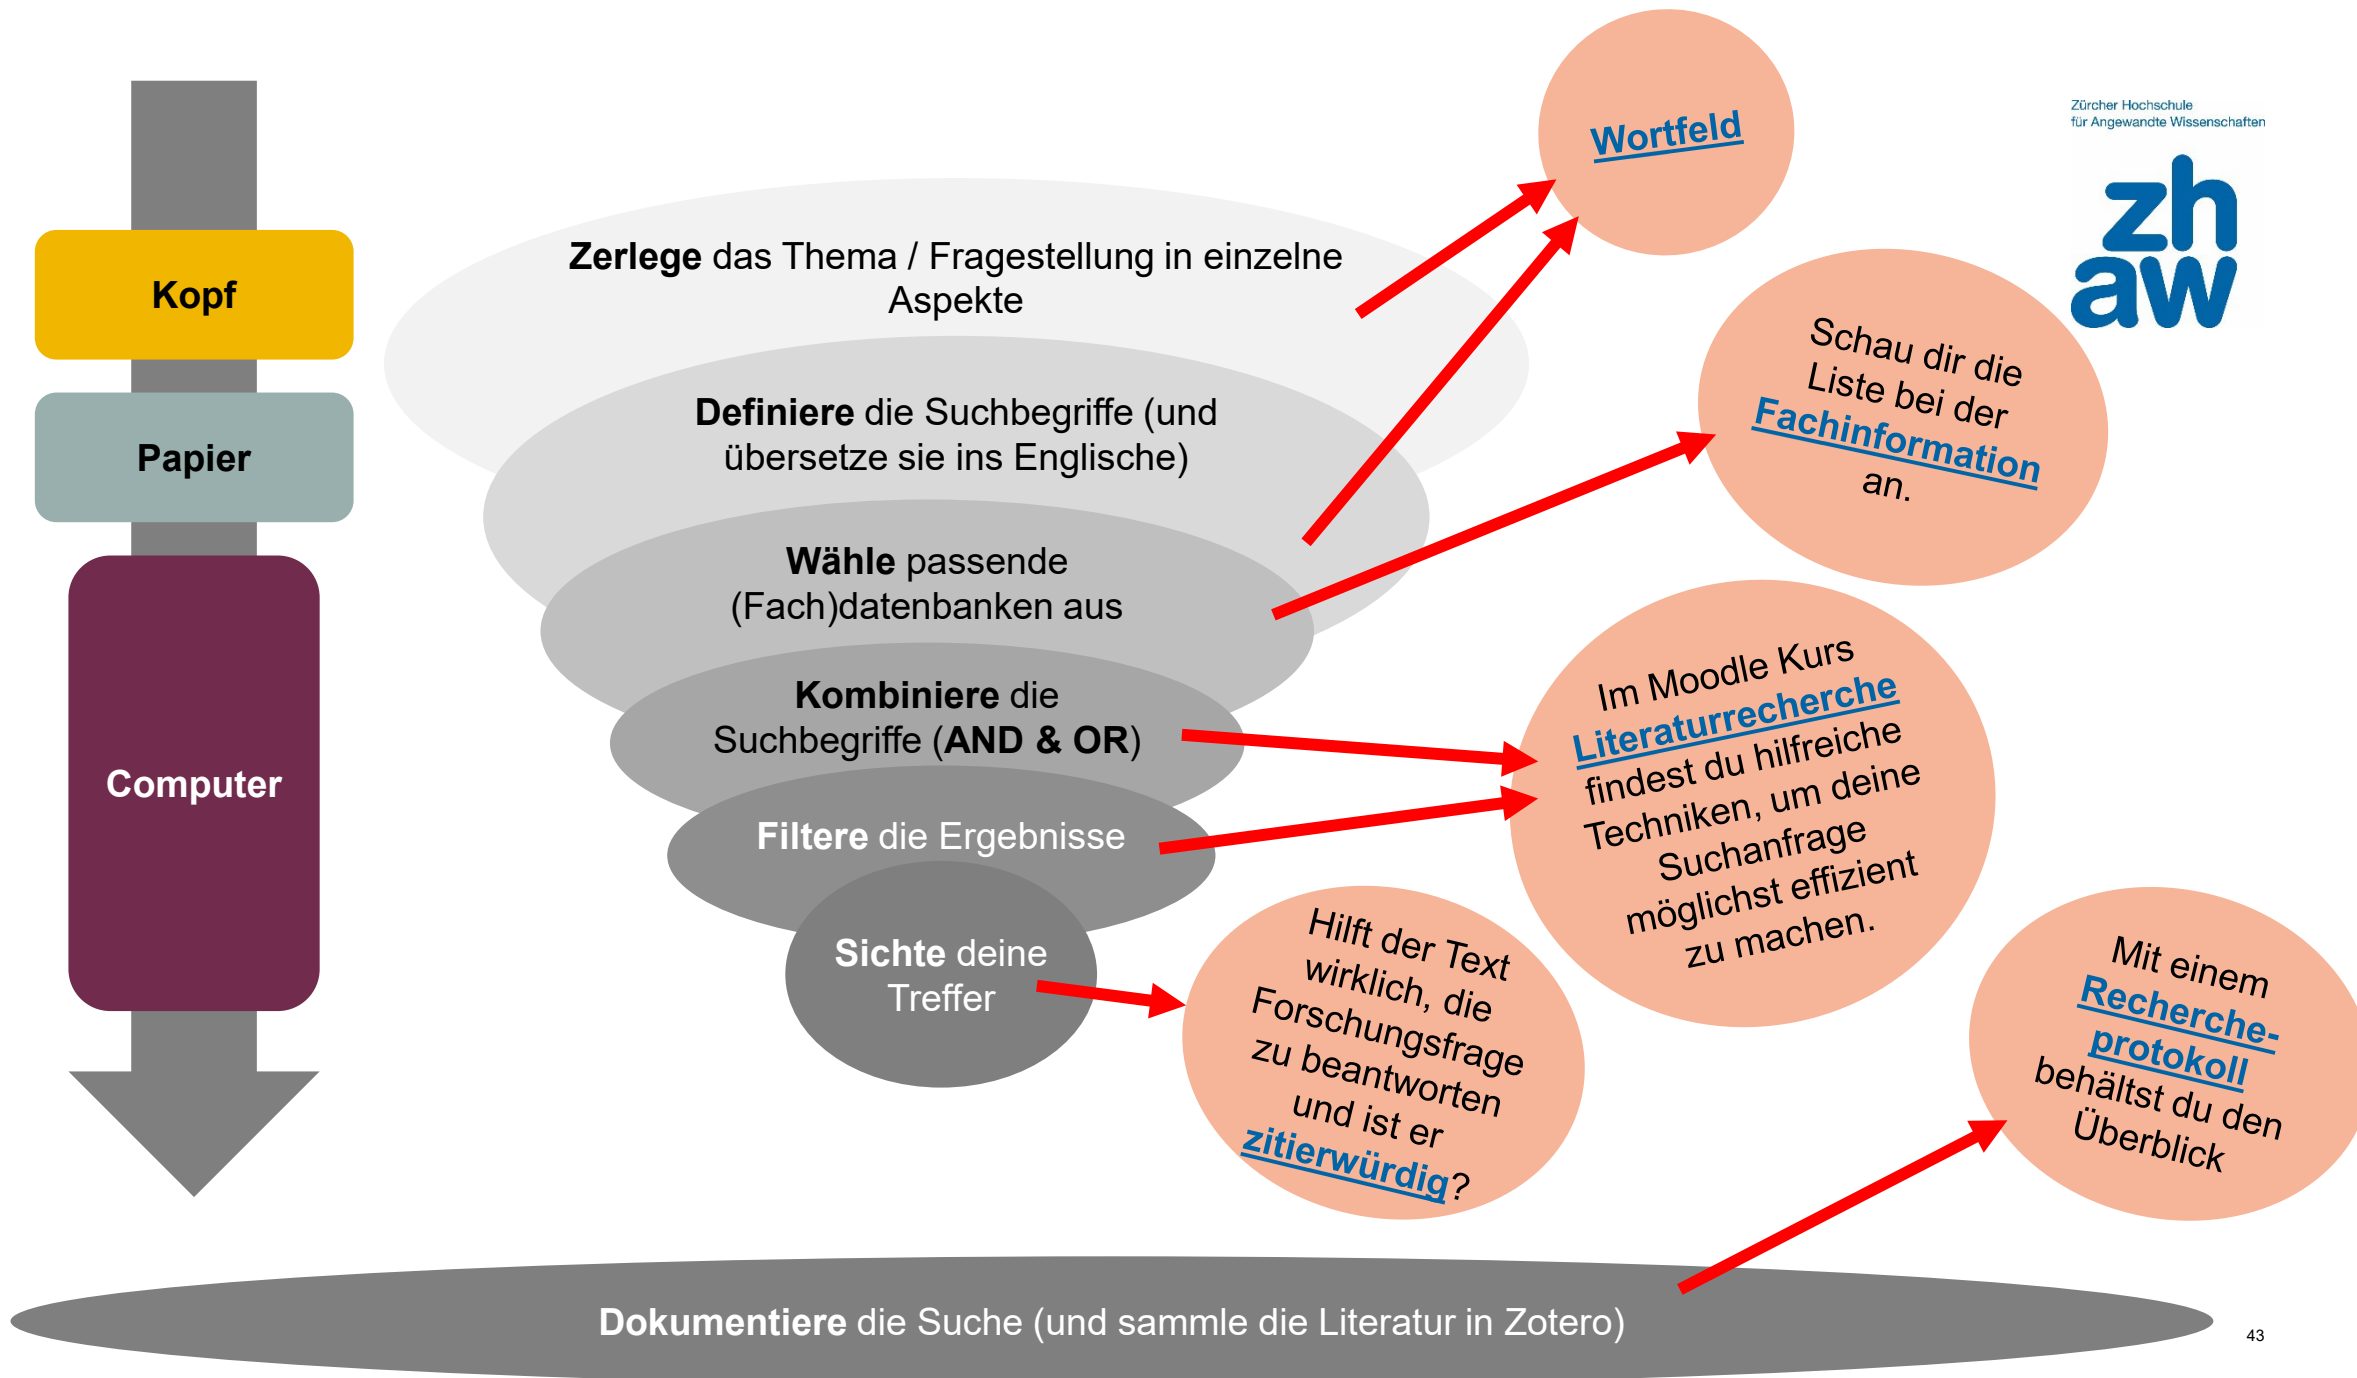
Kopf

Papier

Computer

Zerlege das Thema / Fragestellung in einzelne Aspekte

Definiere die Suchbegriffe (und übersetze sie ins Englische)

Wähle passende (Fach)datenbanken aus

Kombiniere die Suchbegriffe (AND & OR)

Filtere die Ergebnisse

Sichte deine Treffer

Dokumentiere die Suche (und sammle die Literatur in Zotero)

Wortfeld

Zürcher Hochschule für Angewandte Wissenschaften

zh aw

Schau dir die Liste bei der Fachinformation an.

Im Moodle Kurs Literaturrecherche findest du hilfreiche Techniken, um deine Suchanfrage möglichst effizient zu machen.

Hilft der Text wirklich, die Forschungsfrage zu beantworten und ist er zitierwürdig?

Mit einem Recherche-protokoll behältst du den Überblick

43